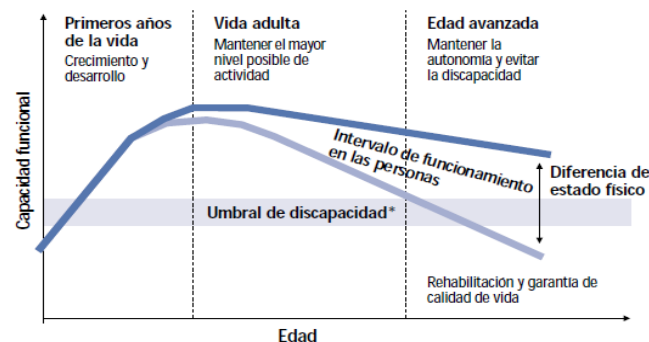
Primeros años de la vida
Crecimiento y desarrollo

Vida adulta
Mantener el mayor nivel posible de actividad

Edad avanzada
Mantener la autonomía y evitar la discapacidad

Capacidad funcional

Intervalo de funcionamiento en las personas

Diferencia de estado físico

Umbral de discapacidad*

Rehabilitación y garantía de calidad de vida

Edad